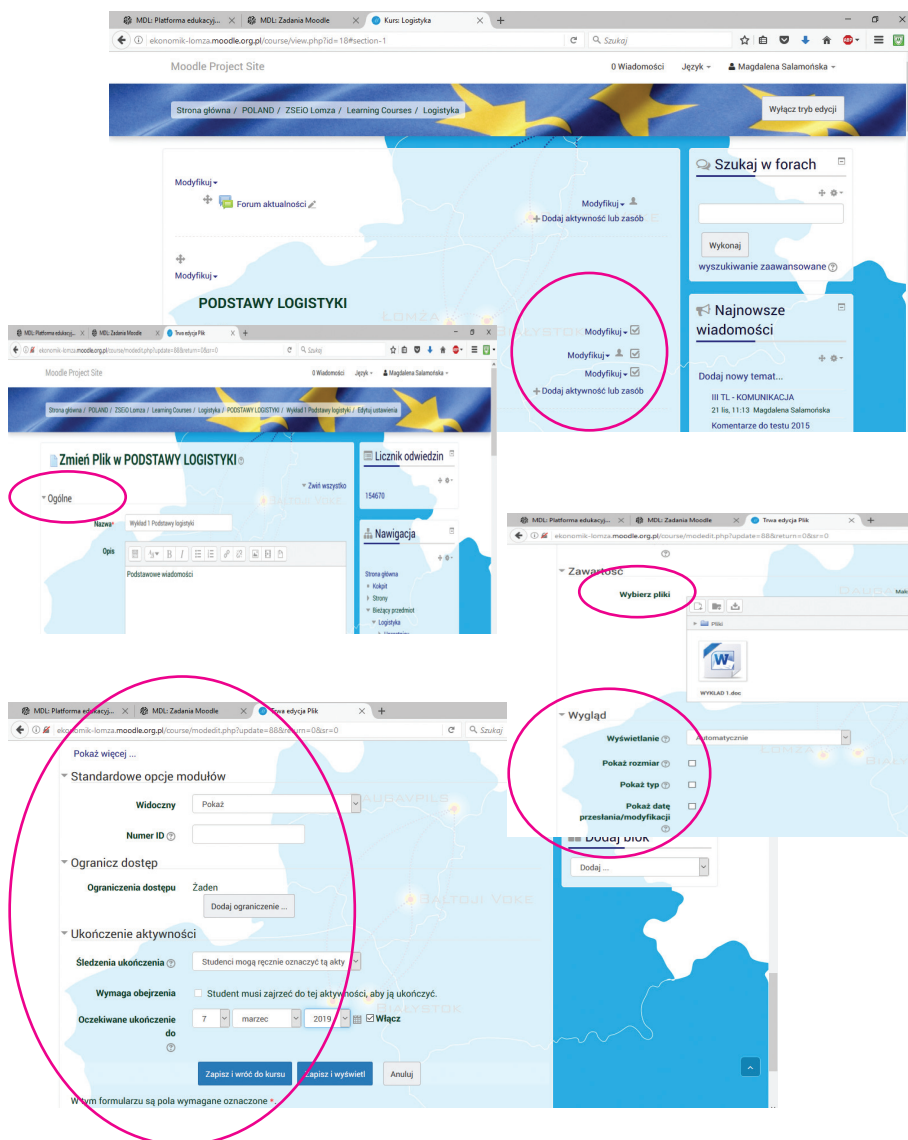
MDL: Platforma edukacyj... × MDL: Zadania Moodle × Kurs: Logistyka ×
ekonomik-lomza.moodle.org.pl/course/view.php?id=18#section-1
Szukaj

Moodle Project Site
0 Wiadomości Język Magdalena Salamońska

Strona główna / POLAND / ZSEiO Lomza / Learning Courses / Logistyka
Wyłącz tryb edycji

Modyfikuj
Forum aktualności
Modyfikuj
Dodaj aktywność lub zasób
Modyfikuj

PODSTAWY LOGISTYKI

Modyfikuj
Modyfikuj
Modyfikuj
Dodaj aktywność lub zasób

Szukaj w forach
Wykonaj
wyszukiwanie zaawansowane

Najnowsze wiadomości
Dodaj nowy temat...
III TL - KOMUNIKACJA
21 lis, 11:13 Magdalena Salamońska
Komentarze do testu 2015

MDL: Platforma edukacyj... × MDL: Zadania Moodle × Trwa edycja Plik ×
ekonomik-lomza.moodle.org.pl/course/modedit.php?update=88&return=0&sr=0
Szukaj
Moodle Project Site
0 Wiadomości Język Magdalena Salamońska
Strona główna / POLAND / ZSEiO Lomza / Learning Courses / Logistyka / PODSTAWY LOGISTYKI / Wykład 1 Podstawy logistyki / Edytuj ustawienia

Zmień Plik w PODSTAWY LOGISTYKI
Zwiń wszystko
Ogólne
Nazwa Wykład 1 Podstawy logistyki
Opis
Podstawowe wiadomości

Licznik odwiedzin
154670

Nawigacja
Strona główna
Kokpit
Strony
Bieżący przedmiot
Logistyka

MDL: Platforma edukacyj... × MDL: Zadania Moodle × Trwa edycja Plik ×
ekonomik-lomza.moodle.org.pl/course/modedit.php?update=88&return=0&sr=0
Zawartość
Wybierz pliki
pliki
WYKŁAD 1.doc
Wygląd
Wyświetlanie Automatycznie
Pokaż rozmiar
Pokaż typ
Pokaż datę przesłania/modyfikacji
Dodaj blok
Dodaj ...

MDL: Platforma edukacyj... × MDL: Zadania Moodle × Trwa edycja Plik ×
ekonomik-lomza.moodle.org.pl/course/modedit.php?update=88&return=0&sr=0
Szukaj
Pokaż więcej ...
Standardowe opcje modułów
Widoczny Pokaż
Numer ID
Ogranicz dostęp
Ograniczenia dostępu Żaden
Dodaj ograniczenie ...
Ukończenie aktywności
Śledzenia ukończenia Studenci mogą ręcznie oznaczyć tą akty
Wymaga obejrzenia Student musi zajrzeć do tej aktywności, aby ją ukończyć.
Oczekiwane ukończenie do 7 marzec 2019 Włącz
Zapisz i wróć do kursu Zapisz i wyświetl Anuluj
W tym formularzu są pola wymagane oznaczone *.